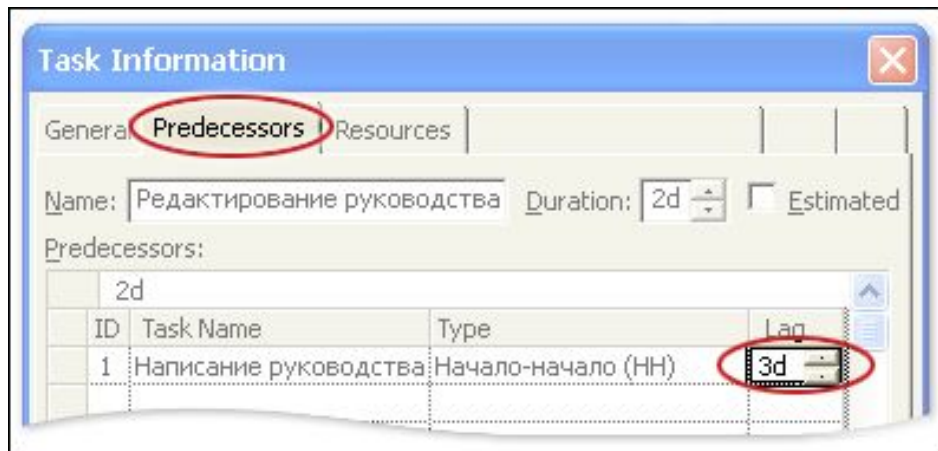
Task Information

General | Predecessors | Resources

Name: Редактирование руководства Duration: 2d Estimated

Predecessors:

2d

| ID | Task Name | Type | Lag |
|---|---|---|---|
| 1 | Написание руководства | Начало-начало (НН) | 3d |